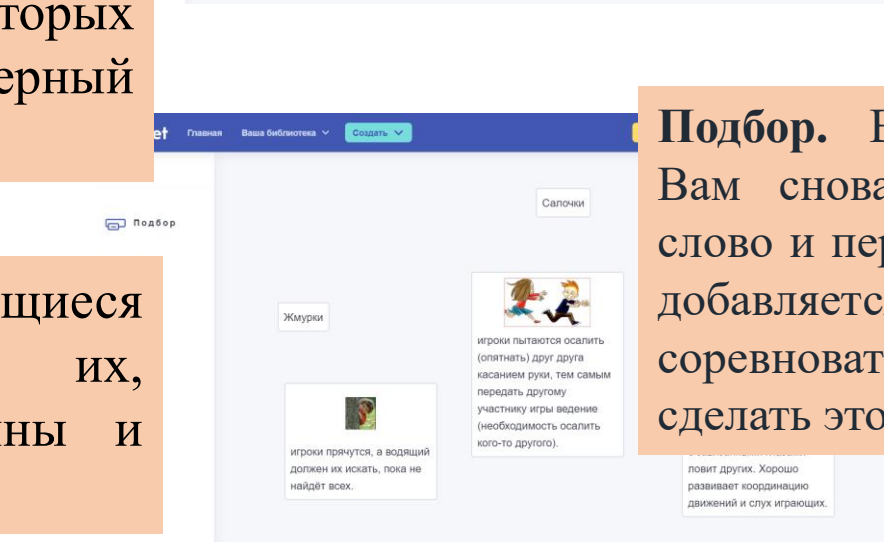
торых
ерный

et Главная Ваша библиотека Создать

Подбор

щиеся
их,
ны и

Салочки

Жмурки

игроки пытаются осалить (опятнать) друг друга касанием руки, тем самым передать другому участнику игры ведение (необходимость осалить кого-то другого).

игроки прячутся, а водящий должен их искать, пока не найдёт всех.

Подбор. В
Вам снова
слово и пе
добавляетс
соревноват
сделать это

ловит других. Хорошо развивает координацию движений и слух играющих.